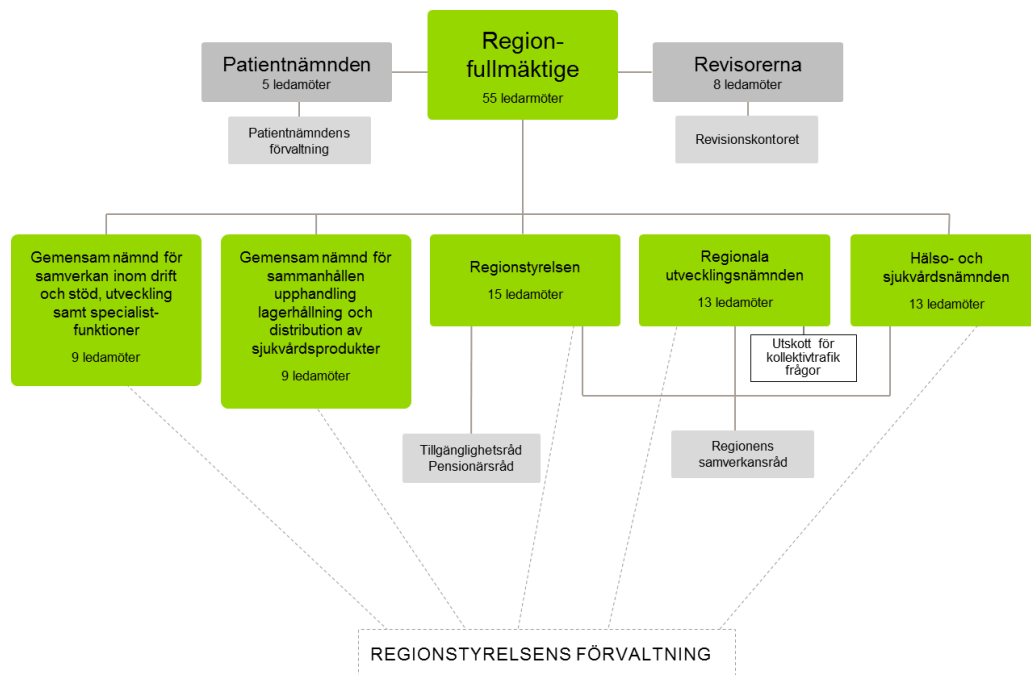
Patientnämnden
5 ledamöter

Region-fullmäktige
55 ledarmöter

Revisorerna
8 ledamöter

Patientnämndens förvaltning

Revisionskontoret

Gemensam nämnd för samverkan inom drift och stöd, utveckling samt specialist-funktioner
9 ledamöter

Gemensam nämnd för sammanhållen upphandling lagerhållning och distribution av sjukvårdsprodukter
9 ledamöter

Regionstyrelsen
15 ledamöter

Regionala utvecklingsnämnden
13 ledamöter

Hälso- och sjukvårdsnämnden
13 ledamöter

Utskott för kollektivtrafik frågor

Tillgänglighetsråd
Pensionärsråd

Regionens samverkansråd

REGIONSTYRELSENS FÖRVALTNING